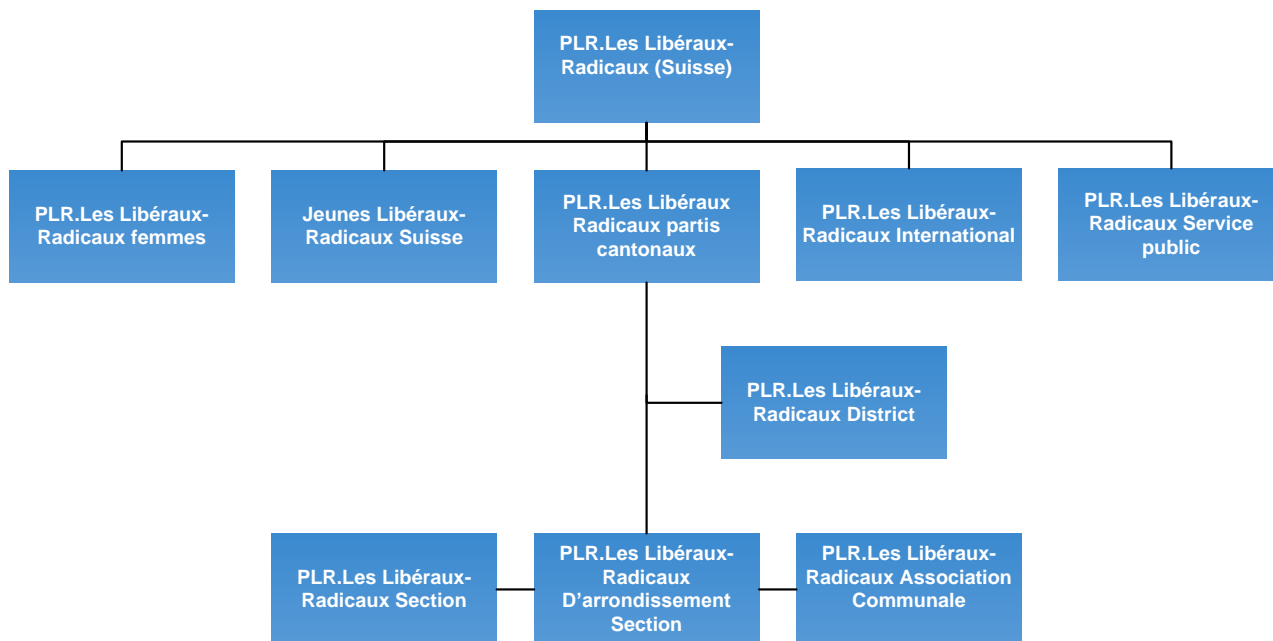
PLR.Les Libéraux-Radicaux (Suisse)

PLR.Les Libéraux-Radicaux femmes

Jeunes Libéraux-Radicaux Suisse

PLR.Les Libéraux Radicaux partis cantonaux

PLR.Les Libéraux-Radicaux International

PLR.Les Libéraux-Radicaux Service public

PLR.Les Libéraux-Radicaux District

PLR.Les Libéraux-Radicaux Section

PLR.Les Libéraux-Radicaux D'arrondissement Section

PLR.Les Libéraux-Radicaux Association Communale